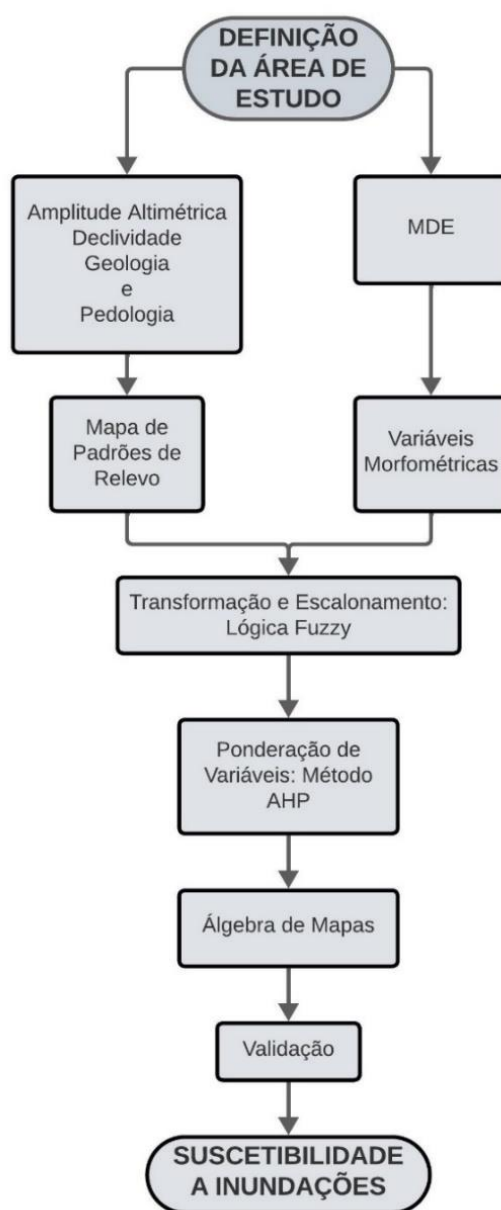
DEFINIÇÃO DA ÁREA DE ESTUDO

Amplitude Altimétrica
Declividade
Geologia
e
Pedologia

MDE

Mapa de Padrões de Relevo

Variáveis Morfométricas

Transformação e Escalonamento: Lógica Fuzzy

Ponderação de Variáveis: Método AHP

Álgebra de Mapas

Validação

SUSCETIBILIDADE A INUNDAÇÕES